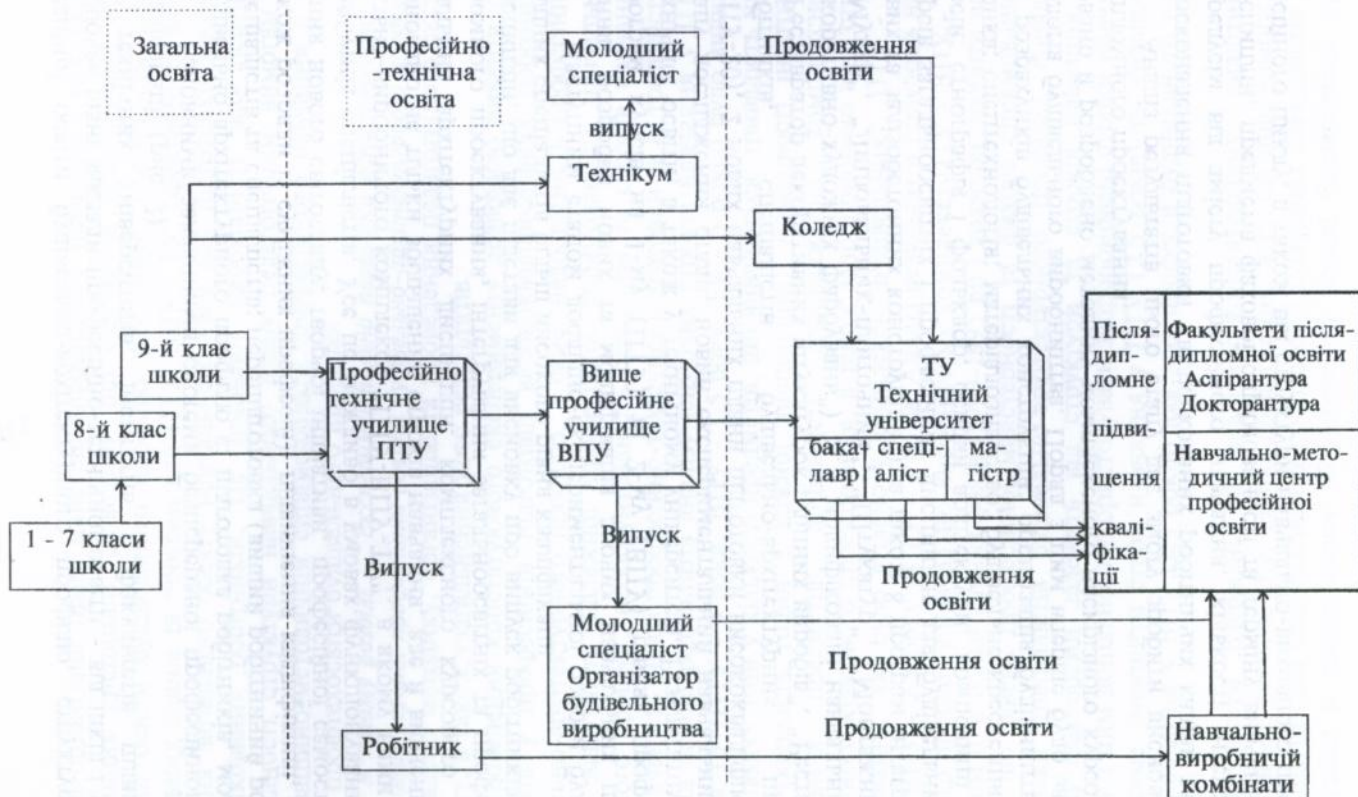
Загальна освіта

Професійно -технічна освіта

Молодший спеціаліст

Продовження освіти

випуск

Технікум

Коледж

9-й клас школи

8-й клас школи

1 - 7 класи школи

Професійно технічне училище ПТУ

Вище професійне училище ВПУ

ТУ Технічний університет

бакалавр

спеціаліст

магістр

Післядипломне підвищення кваліфікації

Факультети післядипломної освіти Аспірантура Докторантура

Навчально-методичний центр професійної освіти

Випуск

Випуск

Продовження освіти

Молодший спеціаліст Організатор будівельного виробництва

Продовження освіти

Продовження освіти

Робітник

Навчально-виробничій комбінати